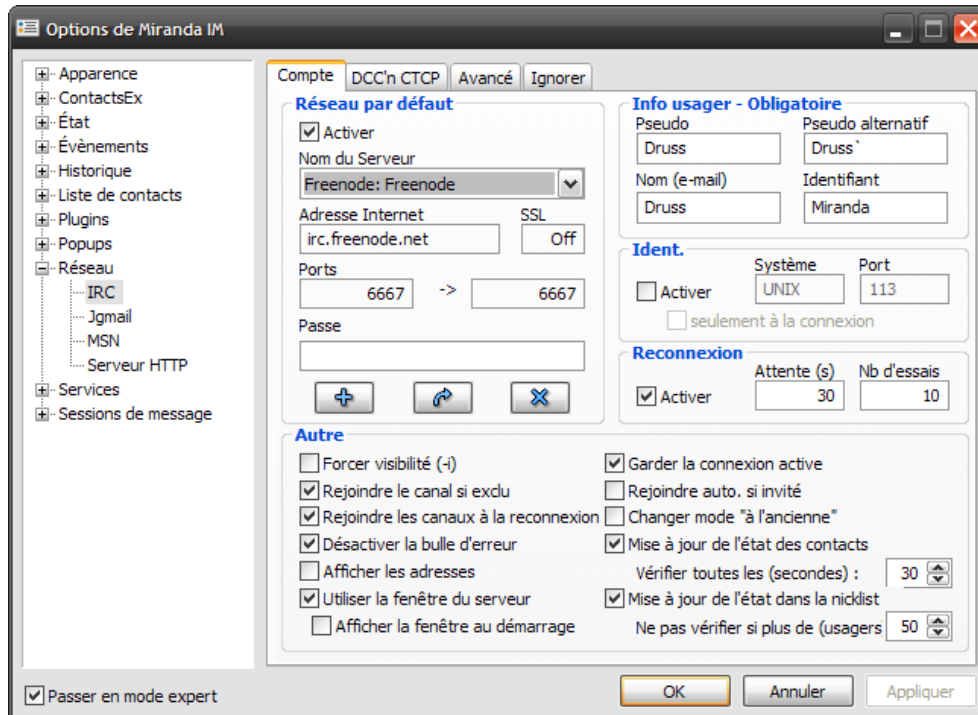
Options de Miranda IM

Apparence
ContactsEx
État
Évènements
Historique
Liste de contacts
Plugins
Popups
Réseau
IRC
Jgmail
MSN
Serveur HTTP
Services
Sessions de message

Compte | DCC'n CTCP | Avancé | Ignorer

Réseau par défaut
Activer
Nom du Serveur
Freenode: Freenode
Adresse Internet
irc.freenode.net
SSL
Off
Ports
6667 -> 6667
Passe

Info usager - Obligatoire
Pseudo
Druss
Pseudo alternatif
Druss`
Nom (e-mail)
Druss
Identifiant
Miranda

Ident.
Activer
Système
UNIX
Port
113
seulement à la connexion

Reconnexion
Activer
Attente (s)
30
Nb d'essais
10

Autre
Forcer visibilité (-i)
Rejoindre le canal si exclu
Rejoindre les canaux à la reconnexion
Désactiver la bulle d'erreur
Afficher les adresses
Utiliser la fenêtre du serveur
Afficher la fenêtre au démarrage
Garder la connexion active
Rejoindre auto. si invité
Changer mode "à l'ancienne"
Mise à jour de l'état des contacts
Vérifier toutes les (secondes) : 30
Mise à jour de l'état dans la nicklist
Ne pas vérifier si plus de (usagers 50

Passer en mode expert
OK
Annuler
Appliquer